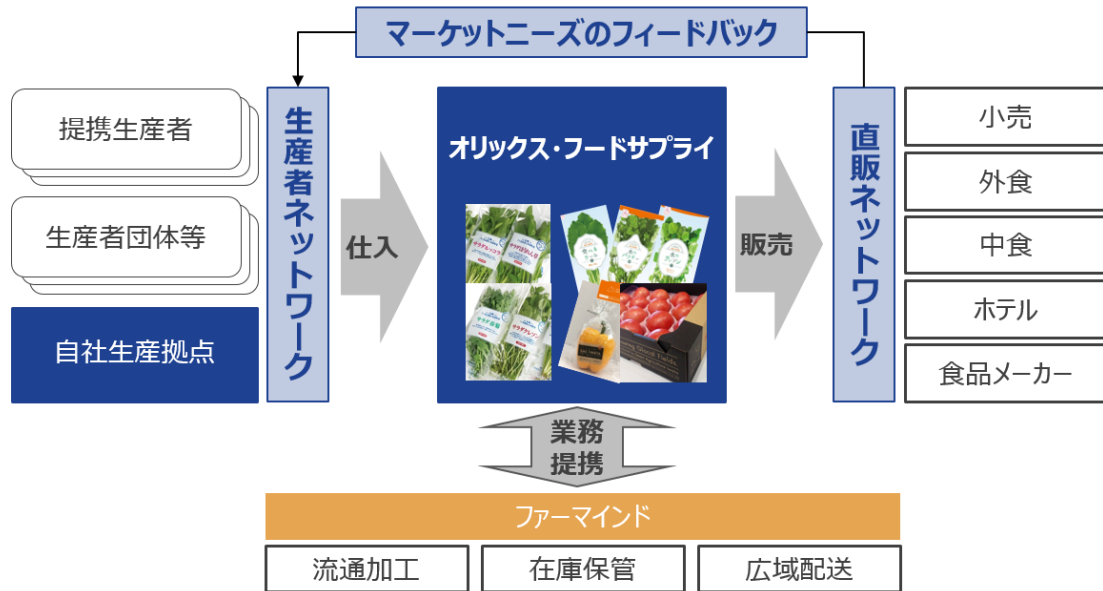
マーケットニーズのフィードバック

提携生産者

生産者団体等

自社生産拠点

生産者ネットワーク

仕入

オリックス・フードサプライ

販売

直販ネットワーク

小売

外食

中食

ホテル

食品メーカー

業務提携

ファーマインド

流通加工

在庫保管

広域配送